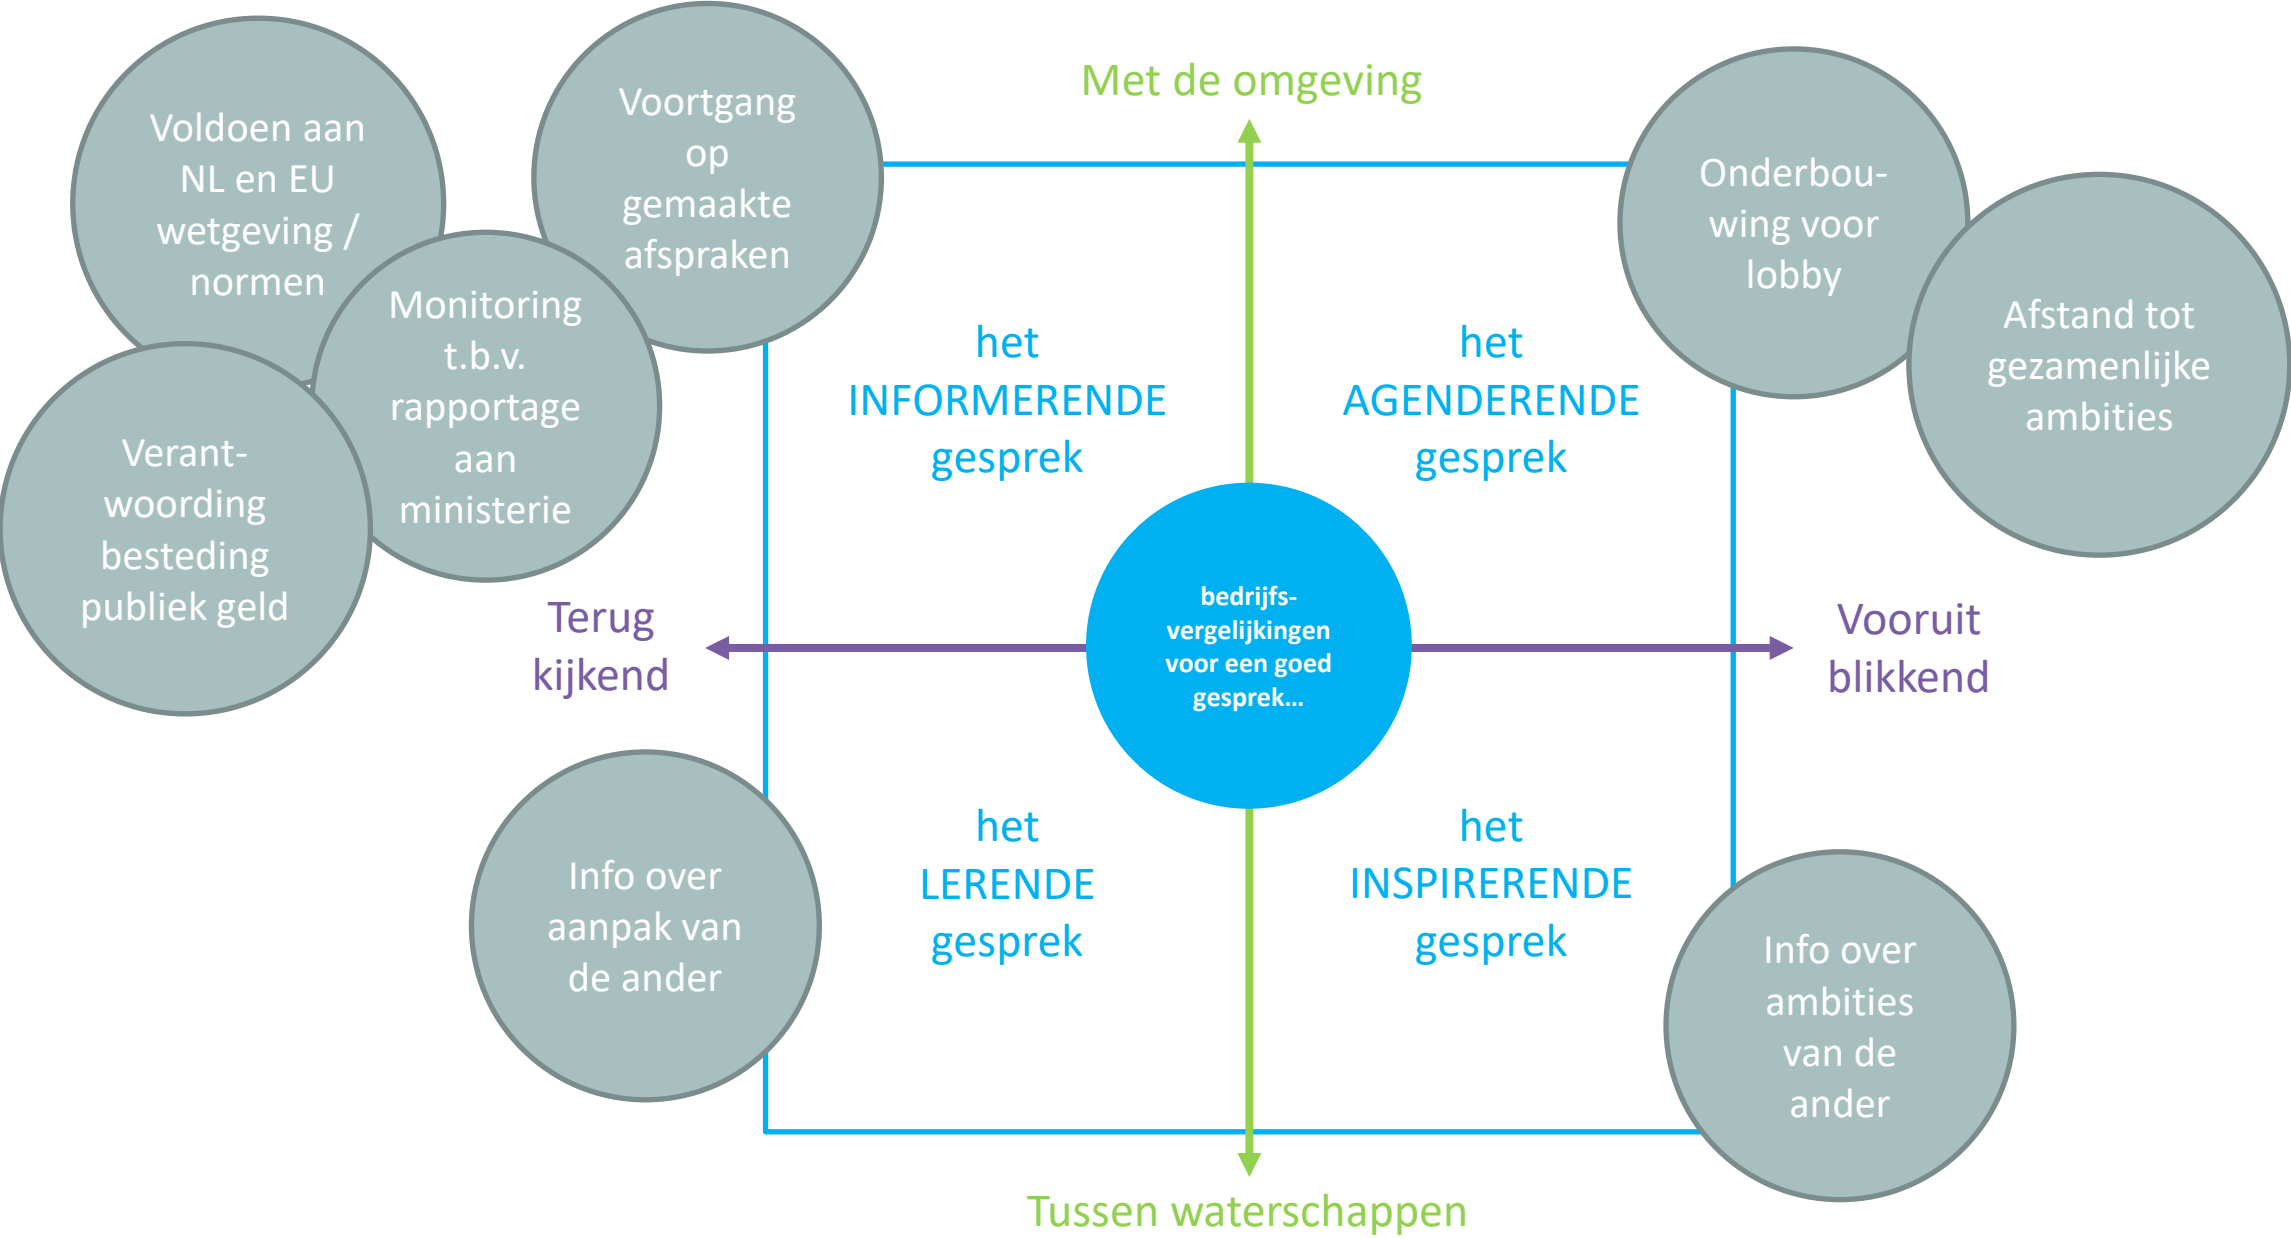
Voldoen aan NL en EU wetgeving / normen

Voortgang op gemaakte afspraken

Monitoring t.b.v. rapportage aan ministerie

Verant-woording besteding publiek geld

Met de omgeving

Onderbou-wing voor lobby

Afstand tot gezamenlijke ambities

het INFORMERENDE gesprek

het AGENDERENDE gesprek

Terug kijkend

bedrijfs-vergelijkingen voor een goed gesprek...

Vooruit blikkend

Info over aanpak van de ander

het LERENDE gesprek

het INSPIRERENDE gesprek

Info over ambities van de ander

Tussen waterschappen